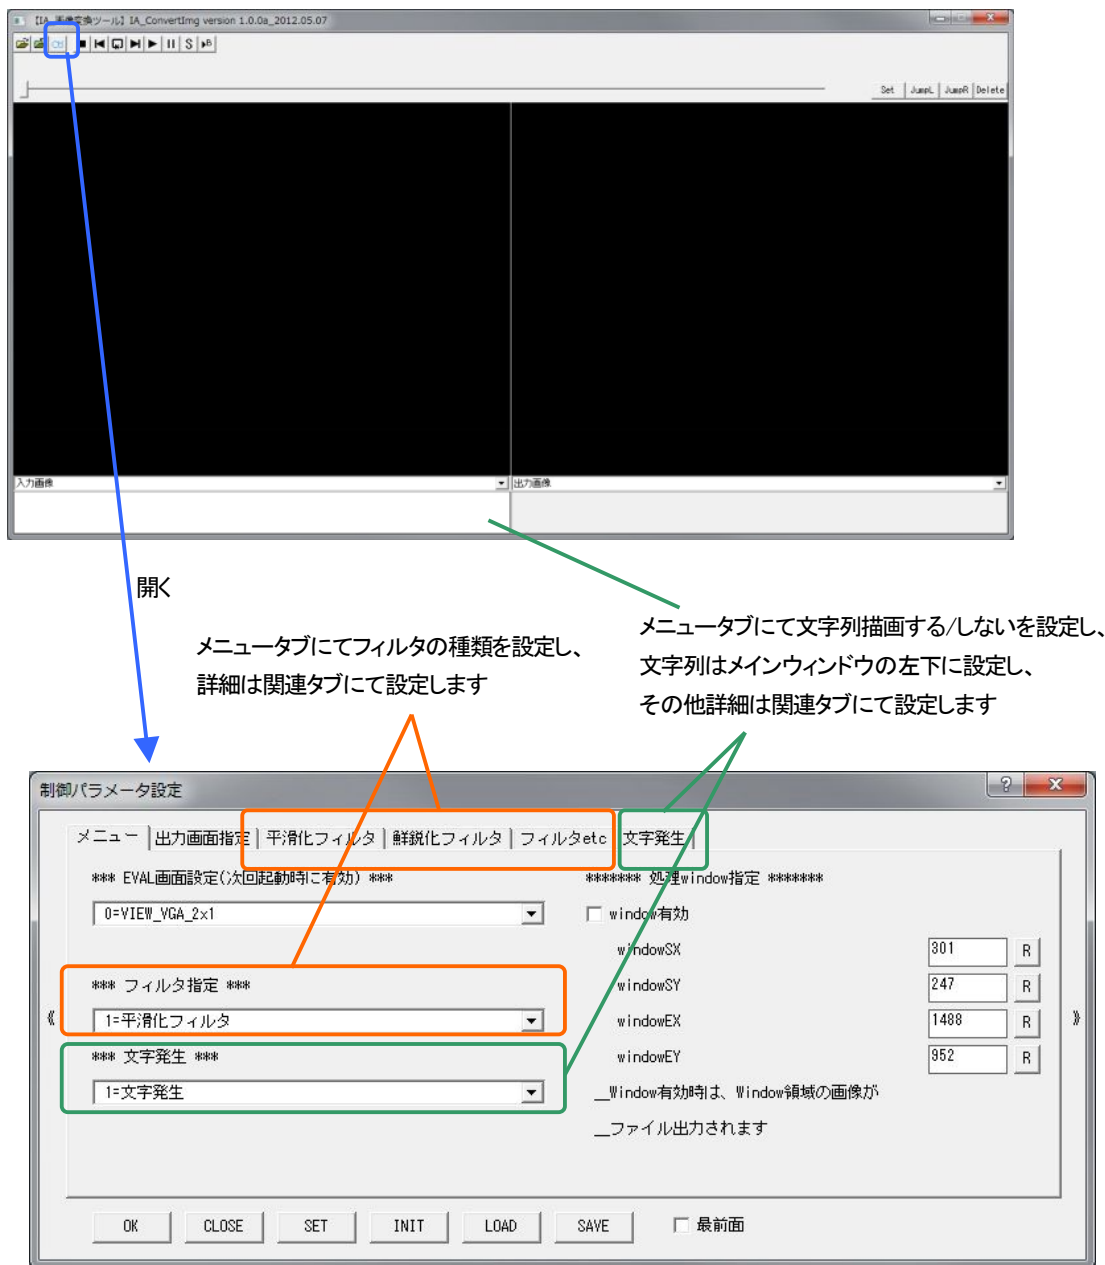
【IA_画像変換ツール】IA_ConvertImg version 1.0.0a_2012.05.07

Set | JumpL | JumpR | Delete

入力画像

出力画像

開く

メニュータブにてフィルタの種類を設定し、詳細は関連タブにて設定します

メニュータブにて文字列描画する/しないを設定し、文字列はメインウィンドウの左下に設定し、その他詳細は関連タブにて設定します

制御パラメータ設定

メニュー | 出力画面指定 | 平滑化フィルタ | 鮮鋭化フィルタ | フィルタetc | 文字発生

*** EVAL画面設定(次回起動時に有効) ***

0=VIEW_VGA_2x1

*** フィルタ指定 ***

1=平滑化フィルタ

*** 文字発生 ***

1=文字発生

******* 処理window指定 *******

window有効

windowSX 301 R

windowSY 247 R

windowEX 1488 R

windowEY 952 R

__Window有効時は、Window領域の画像が

__ファイル出力されます

《 》

OK CLOSE SET INIT LOAD SAVE 最前面